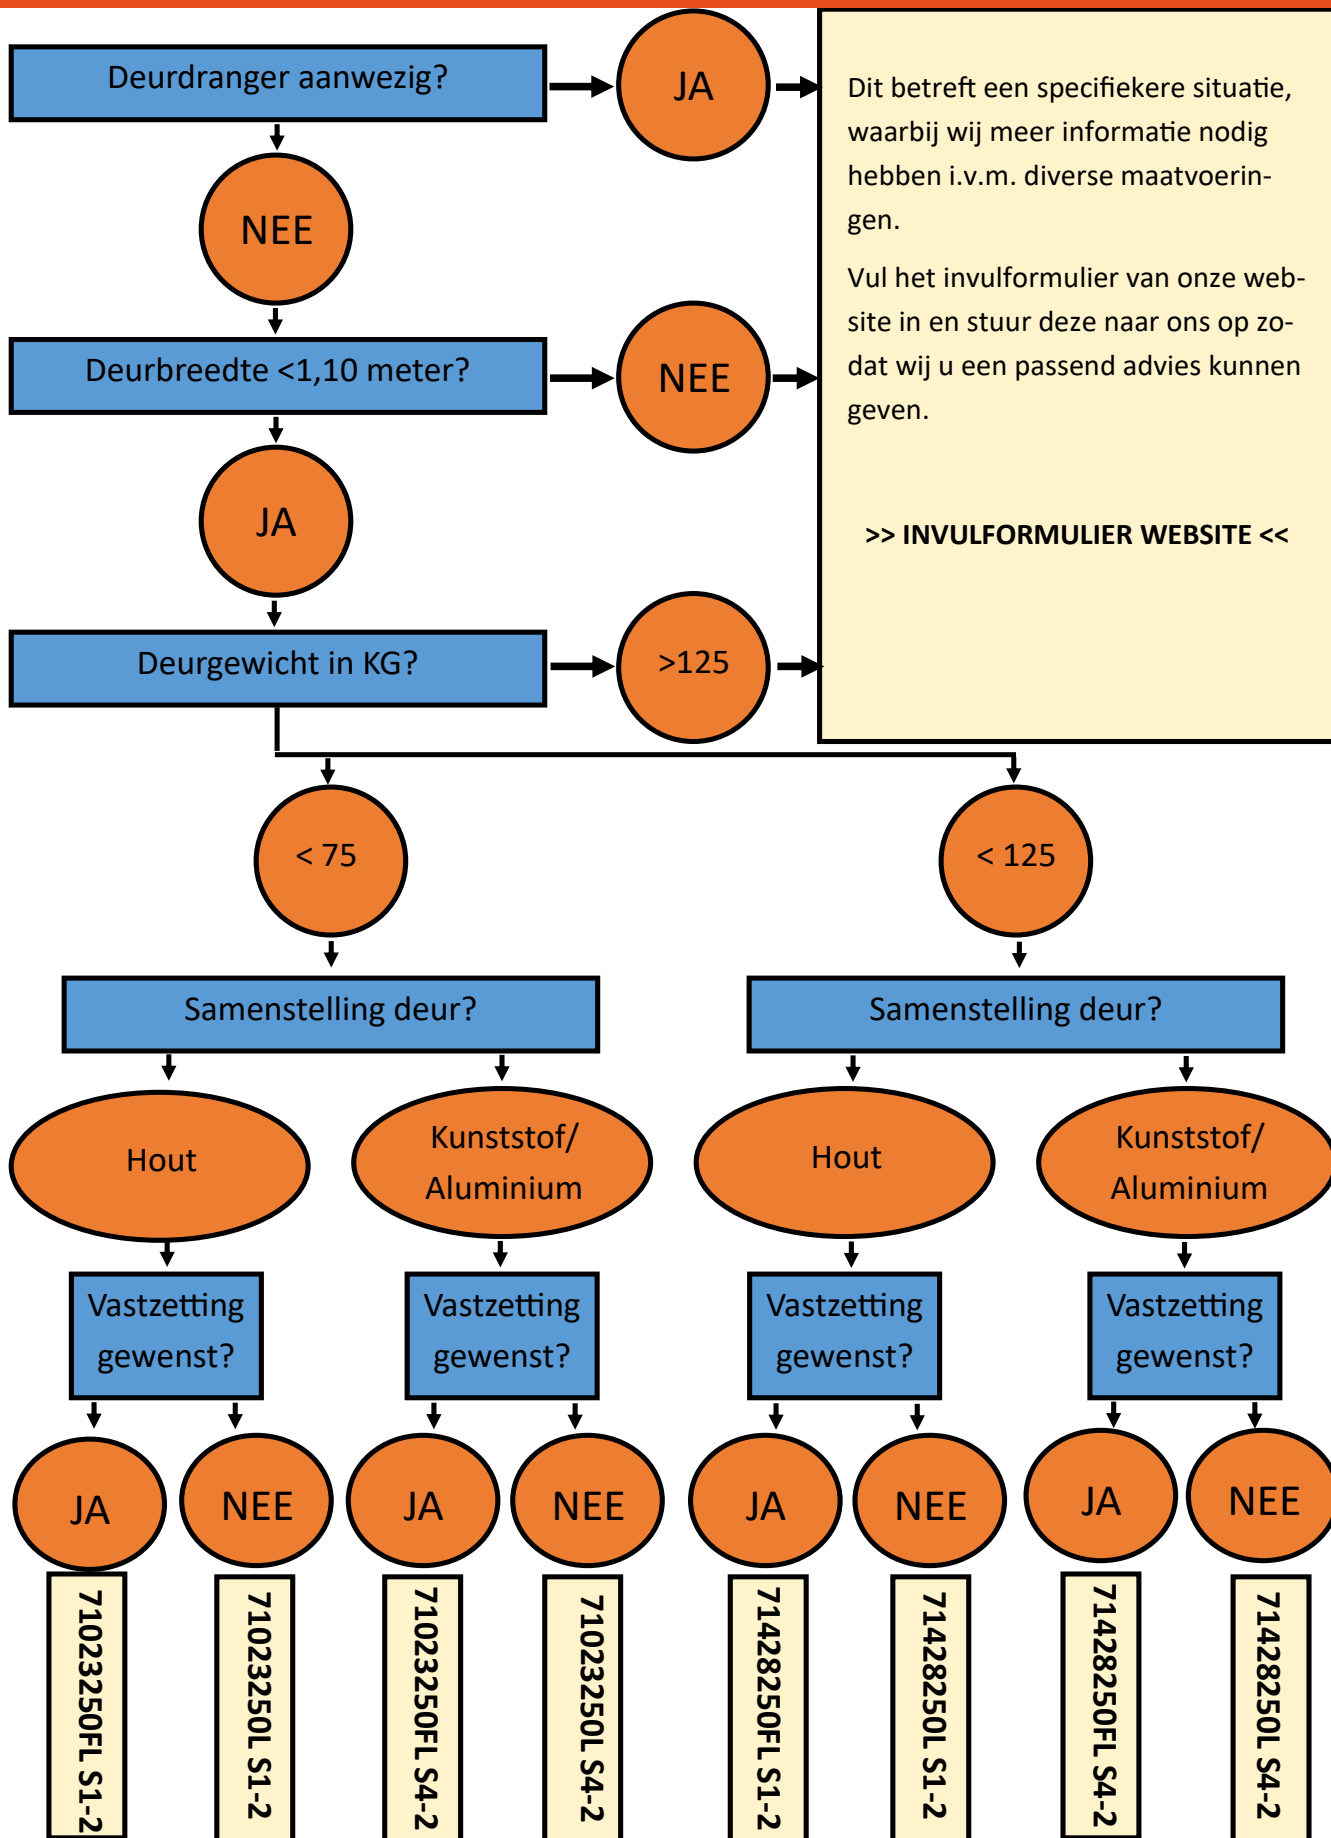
Deurdranger aanwezig?

JA

NEE

Dit betreft een specifiekere situatie, waarbij wij meer informatie nodig hebben i.v.m. diverse maatvoeringen.

Vul het invulformulier van onze website in en stuur deze naar ons op zodat wij u een passend advies kunnen geven.

>> INVULFORMULIER WEBSITE <<

Deurbreedte <1,10 meter?

NEE

JA

Deurgewicht in KG?

>125

< 75

< 125

Samenstelling deur?

Samenstelling deur?

Hout

Kunststof/ Aluminium

Hout

Kunststof/ Aluminium

Vastzetting gewenst?

Vastzetting gewenst?

Vastzetting gewenst?

Vastzetting gewenst?

JA

NEE

JA

NEE

JA

NEE

JA

NEE

71023250FL S1-2

71023250L S1-2

71023250FL S4-2

71023250L S4-2

71428250FL S1-2

71428250L S1-2

71428250FL S4-2

71428250L S4-2